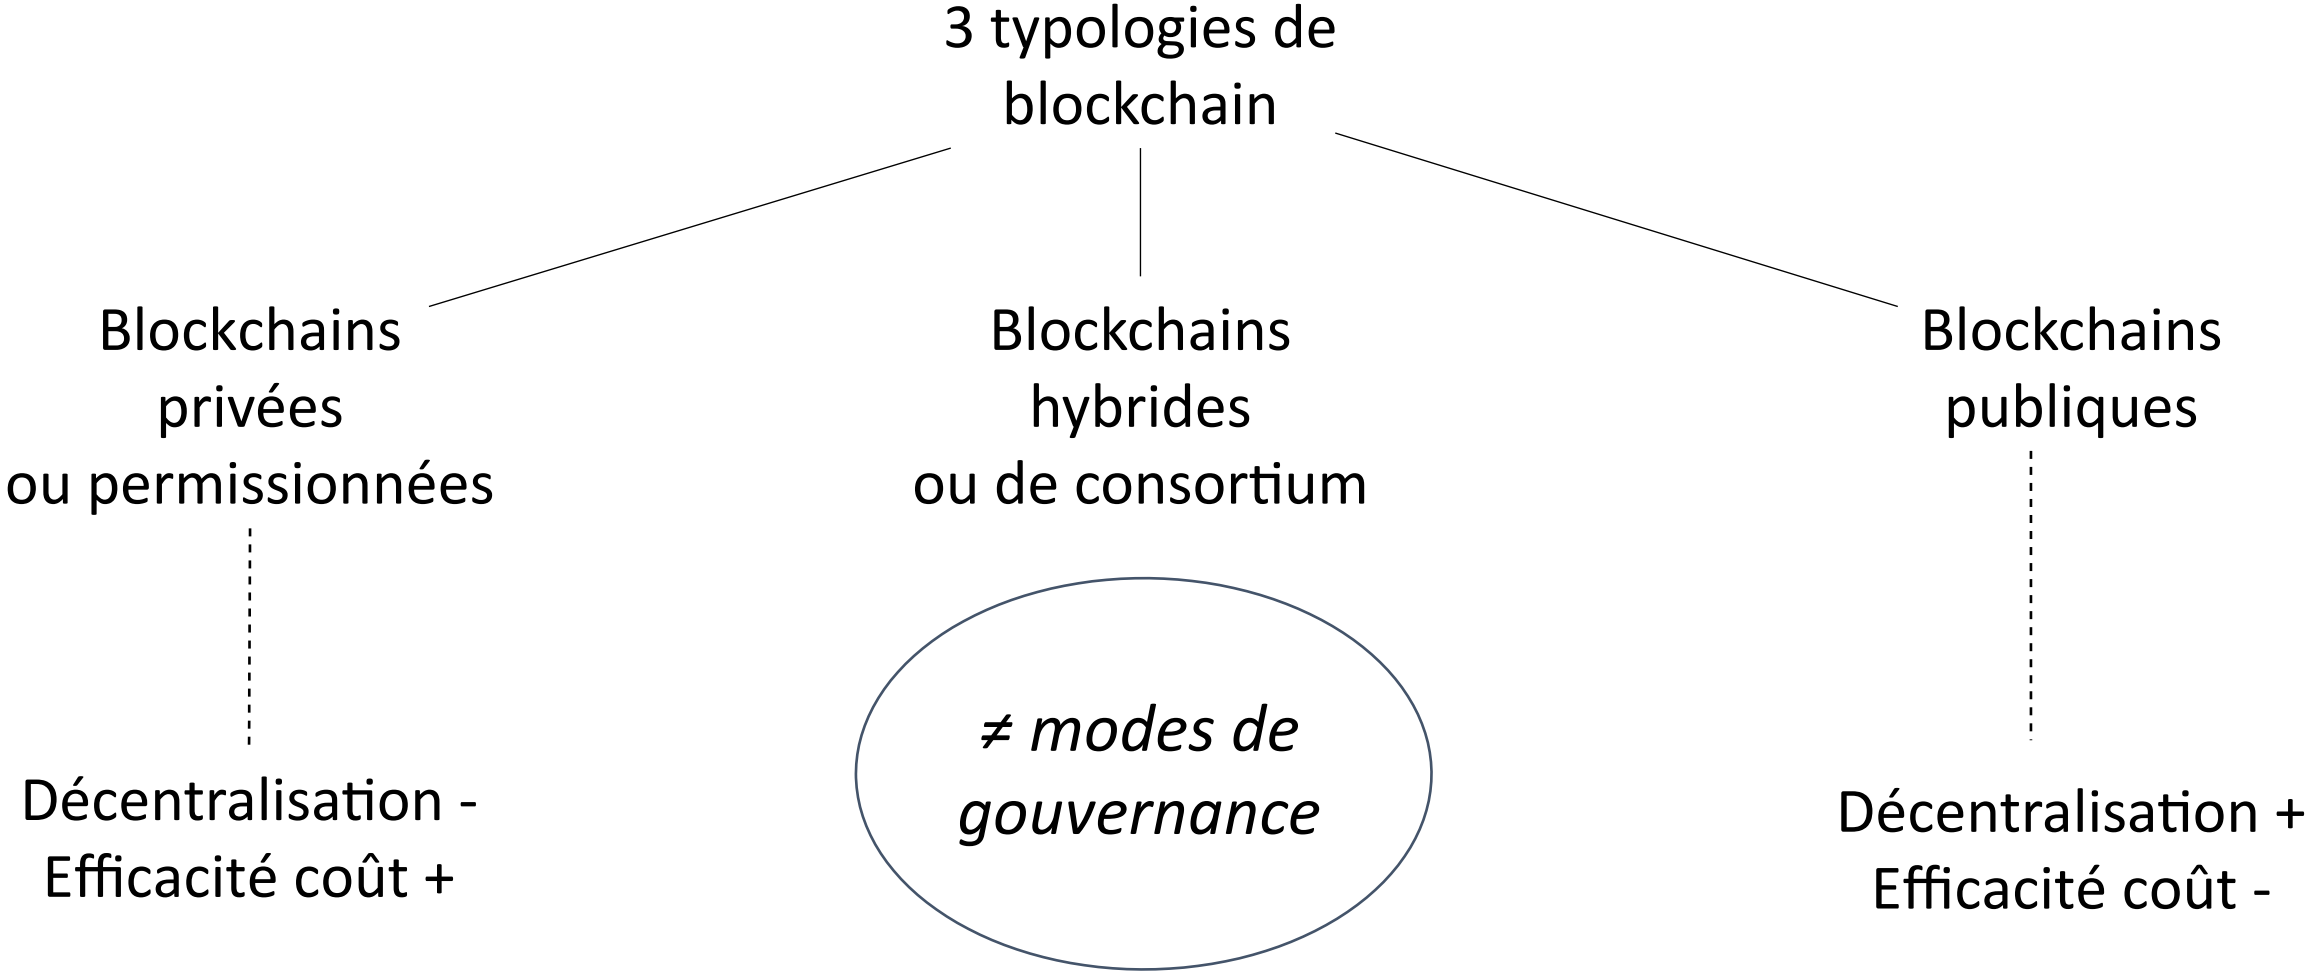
3 typologies de blockchain

Blockchains privées ou permissionnées

Blockchains hybrides ou de consortium

Blockchains publiques

Décentralisation -
Efficacité coût +

≠ modes de gouvernance

Décentralisation +
Efficacité coût -